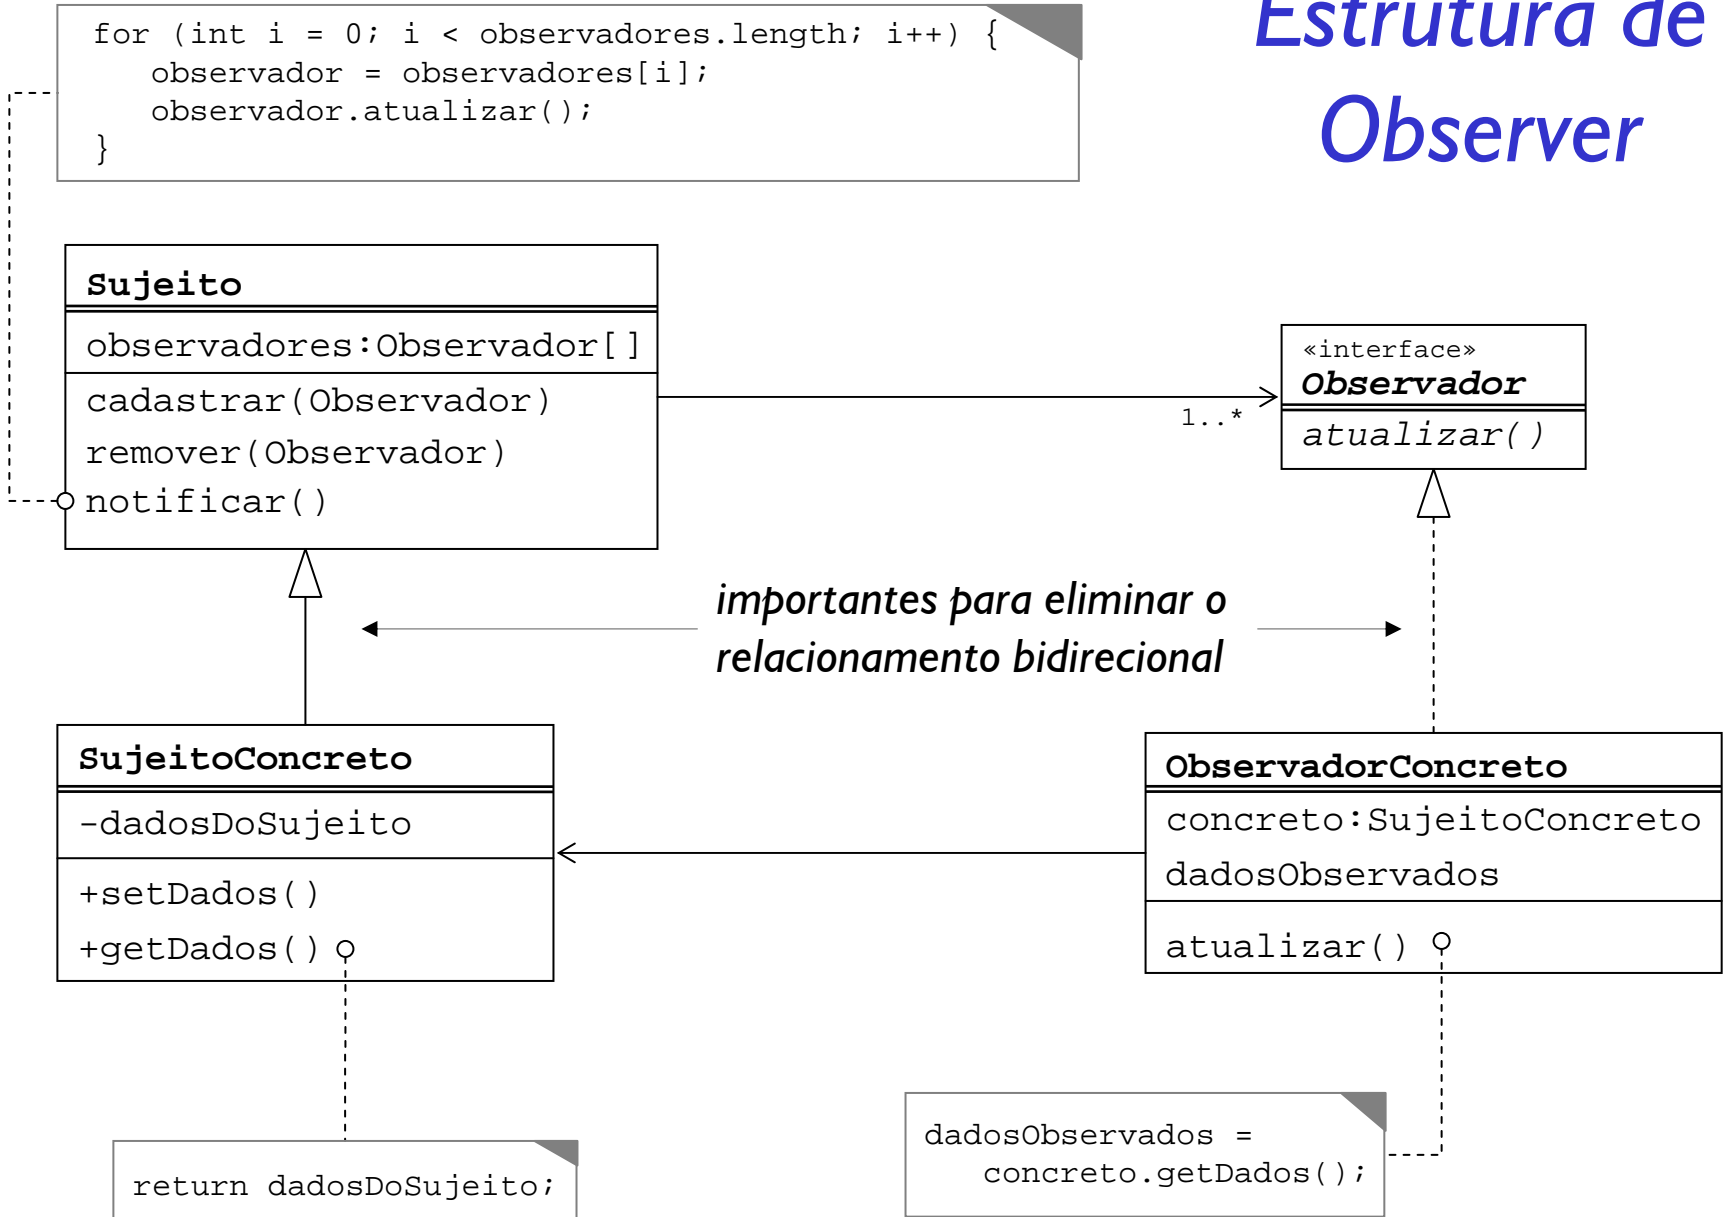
for (int i = 0; i < observadores.length; i++) {
observador = observadores[i];
observador.atualizar();
}

Estrutura de Observer

Sujeito

observadores:Observador[]

cadastrar(Observador)
remover(Observador)
notificar()

«interface»
Observador

atualizar()

1..*

importantes para eliminar o relacionamento bidirecional

SujeitoConcreto

-dadosDoSujeito

+setDados()
+getDados()

ObservadorConcreto

concreto:SujeitoConcreto
dadosObservados

atualizar()

return dadosDoSujeito;

dadosObservados =
concreto.getDados();